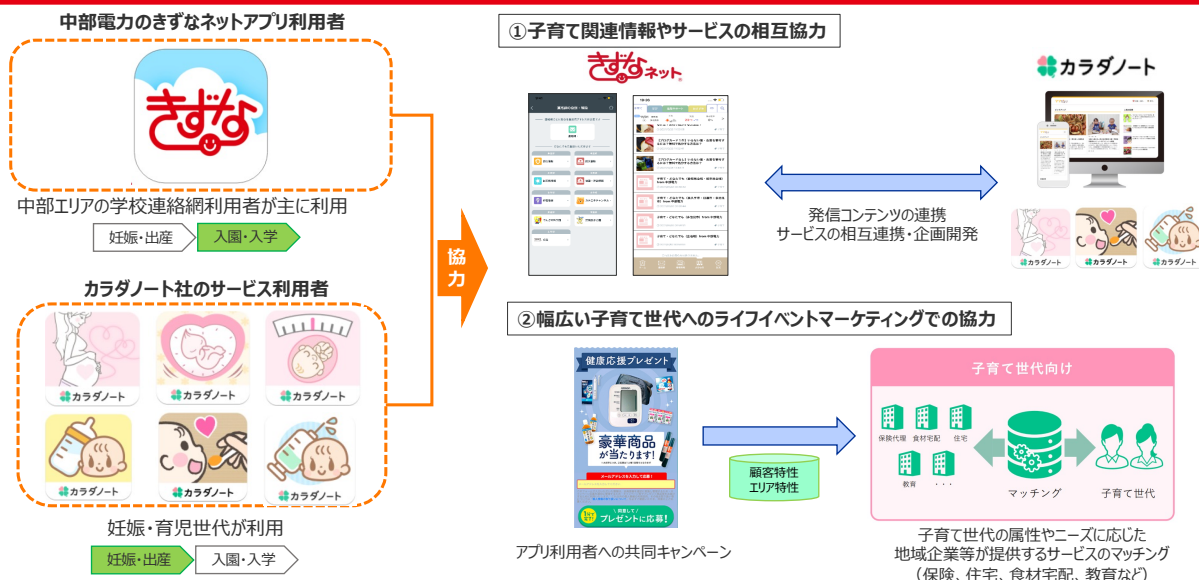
中部電力のきずなネットアプリ利用者

きずな

中部エリアの学校連絡網利用者が主に利用

妊娠・出産　入園・入学

カラダノート社のサービス利用者

カラダノート　カラダノート　カラダノート
カラダノート　カラダノート　カラダノート

妊娠・育児世代が利用

妊娠・出産　入園・入学

協力

①子育て関連情報やサービスの相互協力

きずなネット

カラダノート

発信コンテンツの連携
サービスの相互連携・企画開発

カラダノート　カラダノート　カラダノート

②幅広い子育て世代へのライフイベントマーケティングでの協力

健康応援プレゼント

豪華商品が当たります！

プレゼントに応募！

アプリ利用者への共同キャンペーン

顧客特性
エリア特性

子育て世代向け

保険代理　食材宅配　住宅

教育　・・・

マッチング

子育て世代

子育て世代の属性やニーズに応じた
地域企業等が提供するサービスのマッチング
（保険、住宅、食材宅配、教育など）